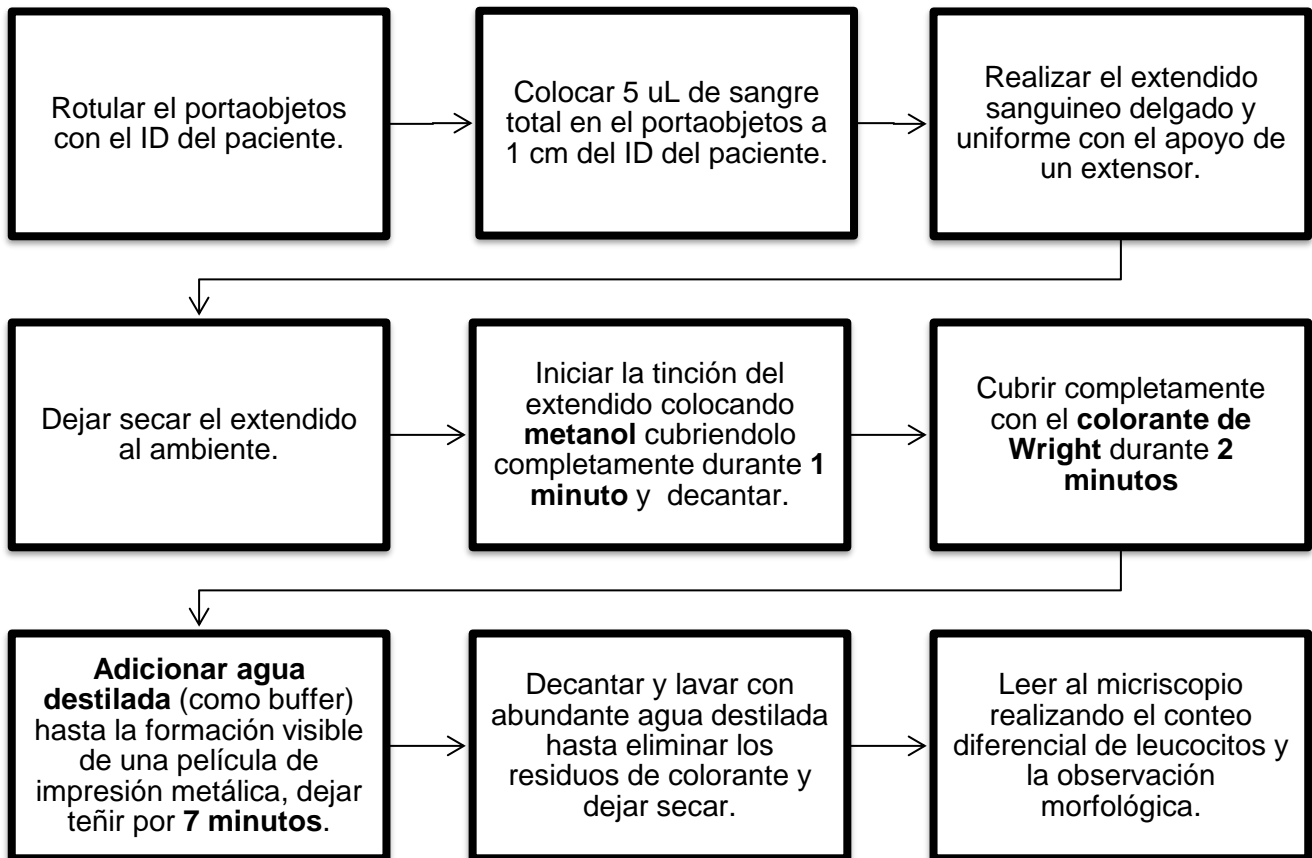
Rotular el portaobjetos con el ID del paciente.

Colocar 5 uL de sangre total en el portaobjetos a 1 cm del ID del paciente.

Realizar el extendido sanguineo delgado y uniforme con el apoyo de un extensor.

Dejar secar el extendido al ambiente.

Iniciar la tinción del extendido colocando **metanol** cubriendolo completamente durante **1 minuto** y decantar.

Cubrir completamente con el **colorante de Wright** durante **2 minutos**

**Adicionar agua destilada** (como buffer) hasta la formación visible de una película de impresión metálica, dejar teñir por **7 minutos**.

Decantar y lavar con abundante agua destilada hasta eliminar los residuos de colorante y dejar secar.

Leer al micriscopio realizando el conteo diferencial de leucocitos y la observación morfológica.